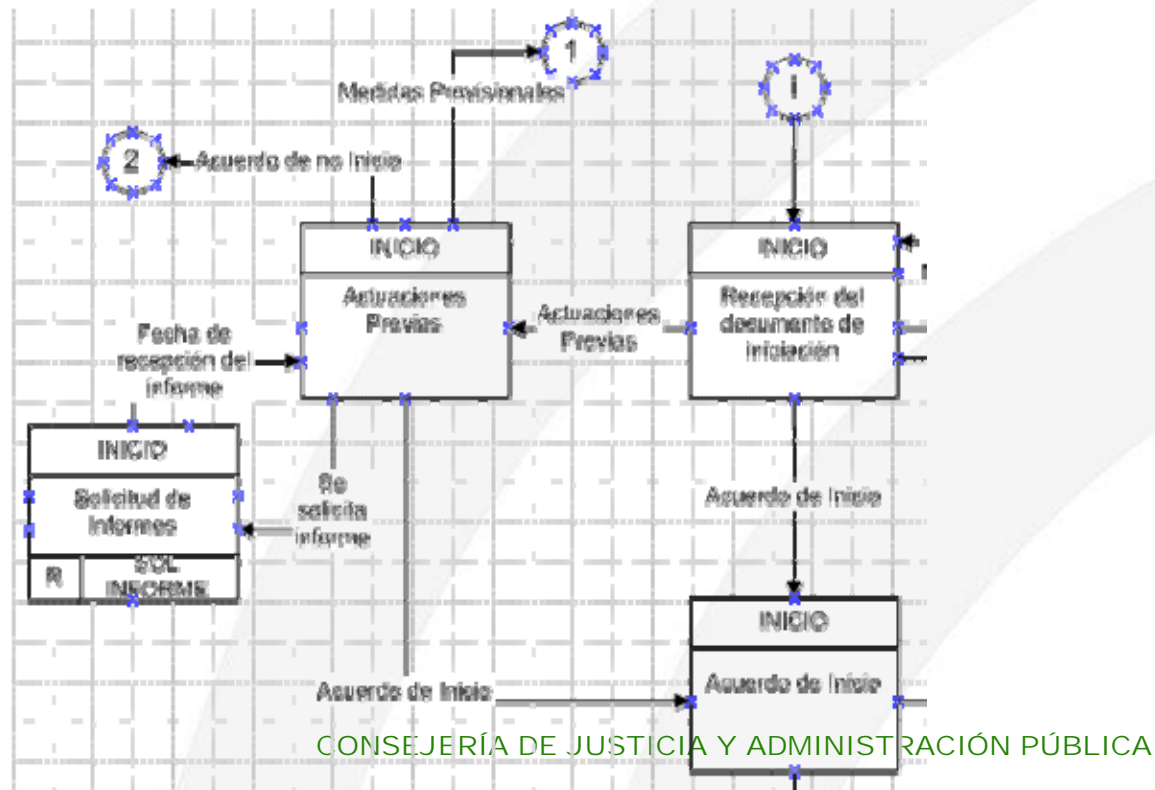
1

Medidas Provisionales

I

2

Acuerdo de no Inicio

INICIO

Actuaciones Previas

INICIO

Recepción del documento de iniciación

Actuaciones Previas

Fecha de recepción del informe

INICIO

Solicitud de Informes

R

SOL INFORME

Se solicita informe

Acuerdo de Inicio

INICIO

Acuerdo de Inicio

Acuerdo de Inicio

CONSEJERÍA DE JUSTICIA Y ADMINISTRACIÓN PÚBLICA